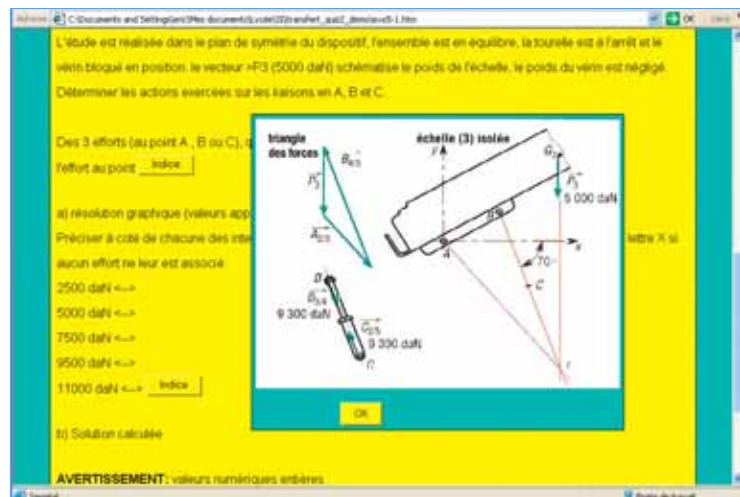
Adresse C:\Documents and Settings\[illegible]\Mes documents\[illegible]\transfert_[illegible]\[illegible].htm OK Liens

L'étude est réalisée dans le plan de symétrie du dispositif, l'ensemble est en équilibre, la tourelle est à l'arrêt et le vérin bloqué en position. le vecteur >P3 (5000 daN) schématise le poids de l'échelle, le poids du vérin est négligé.
Déterminer les actions exercées sur les liaisons en A, B et C.

Des 3 efforts (au point A , B ou C), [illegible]
l'effort au point Indice

a) résolution graphique (valeurs app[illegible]
Préciser à coté de chacune des inte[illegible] lettre X si aucun effort ne leur est associé:
2500 daN <-->
5000 daN <-->
7500 daN <-->
9500 daN <-->
11000 daN <--> Indice

b) Solution calculée

AVERTISSEMENT: valeurs numériques entières

triangle des forces
$\vec{B_{4/3}}$
$\vec{P_3}$
$\vec{A_{2/3}}$
échelle (3) isolée
y
$G_3$
$\vec{P_3}$
5 000 daN
B
A
x
70°
C
I
D
$\vec{B_{3/4}}$
9 300 daN
$\vec{C_{2/4}}$
9 300 daN
C
OK

Terminé Poste de travail